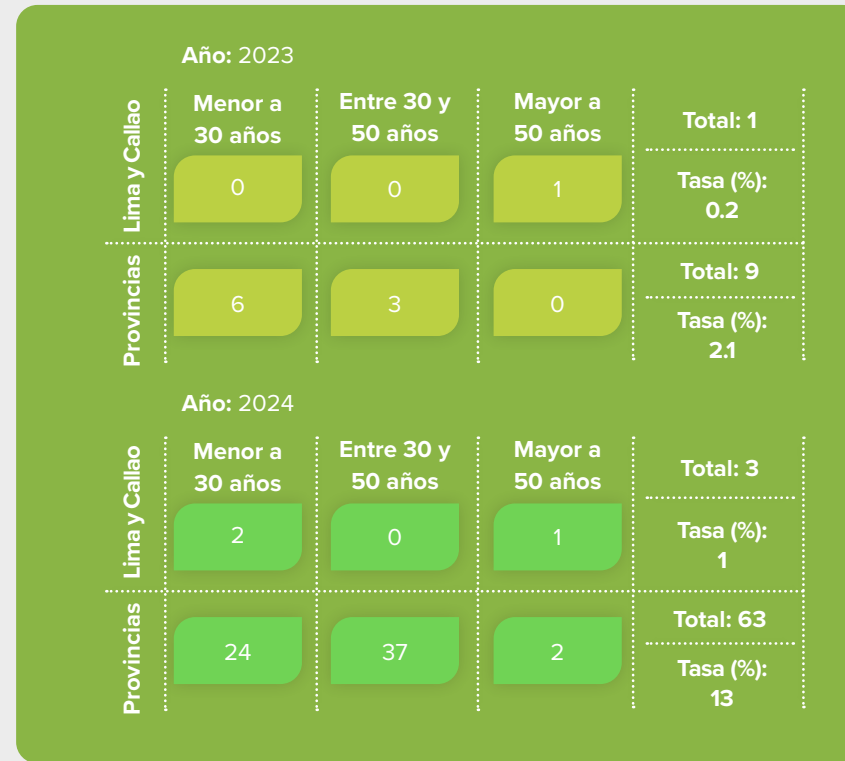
**Año:** 2023

| | Menor a 30 años | Entre 30 y 50 años | Mayor a 50 años | |
|---|---|---|---|---|
| Lima y Callao | 0 | 0 | 1 | Total: 1 / Tasa (%): 0.2 |
| Provincias | 6 | 3 | 0 | Total: 9 / Tasa (%): 2.1 |

**Año:** 2024

| | Menor a 30 años | Entre 30 y 50 años | Mayor a 50 años | |
|---|---|---|---|---|
| Lima y Callao | 2 | 0 | 1 | Total: 3 / Tasa (%): 1 |
| Provincias | 24 | 37 | 2 | Total: 63 / Tasa (%): 13 |